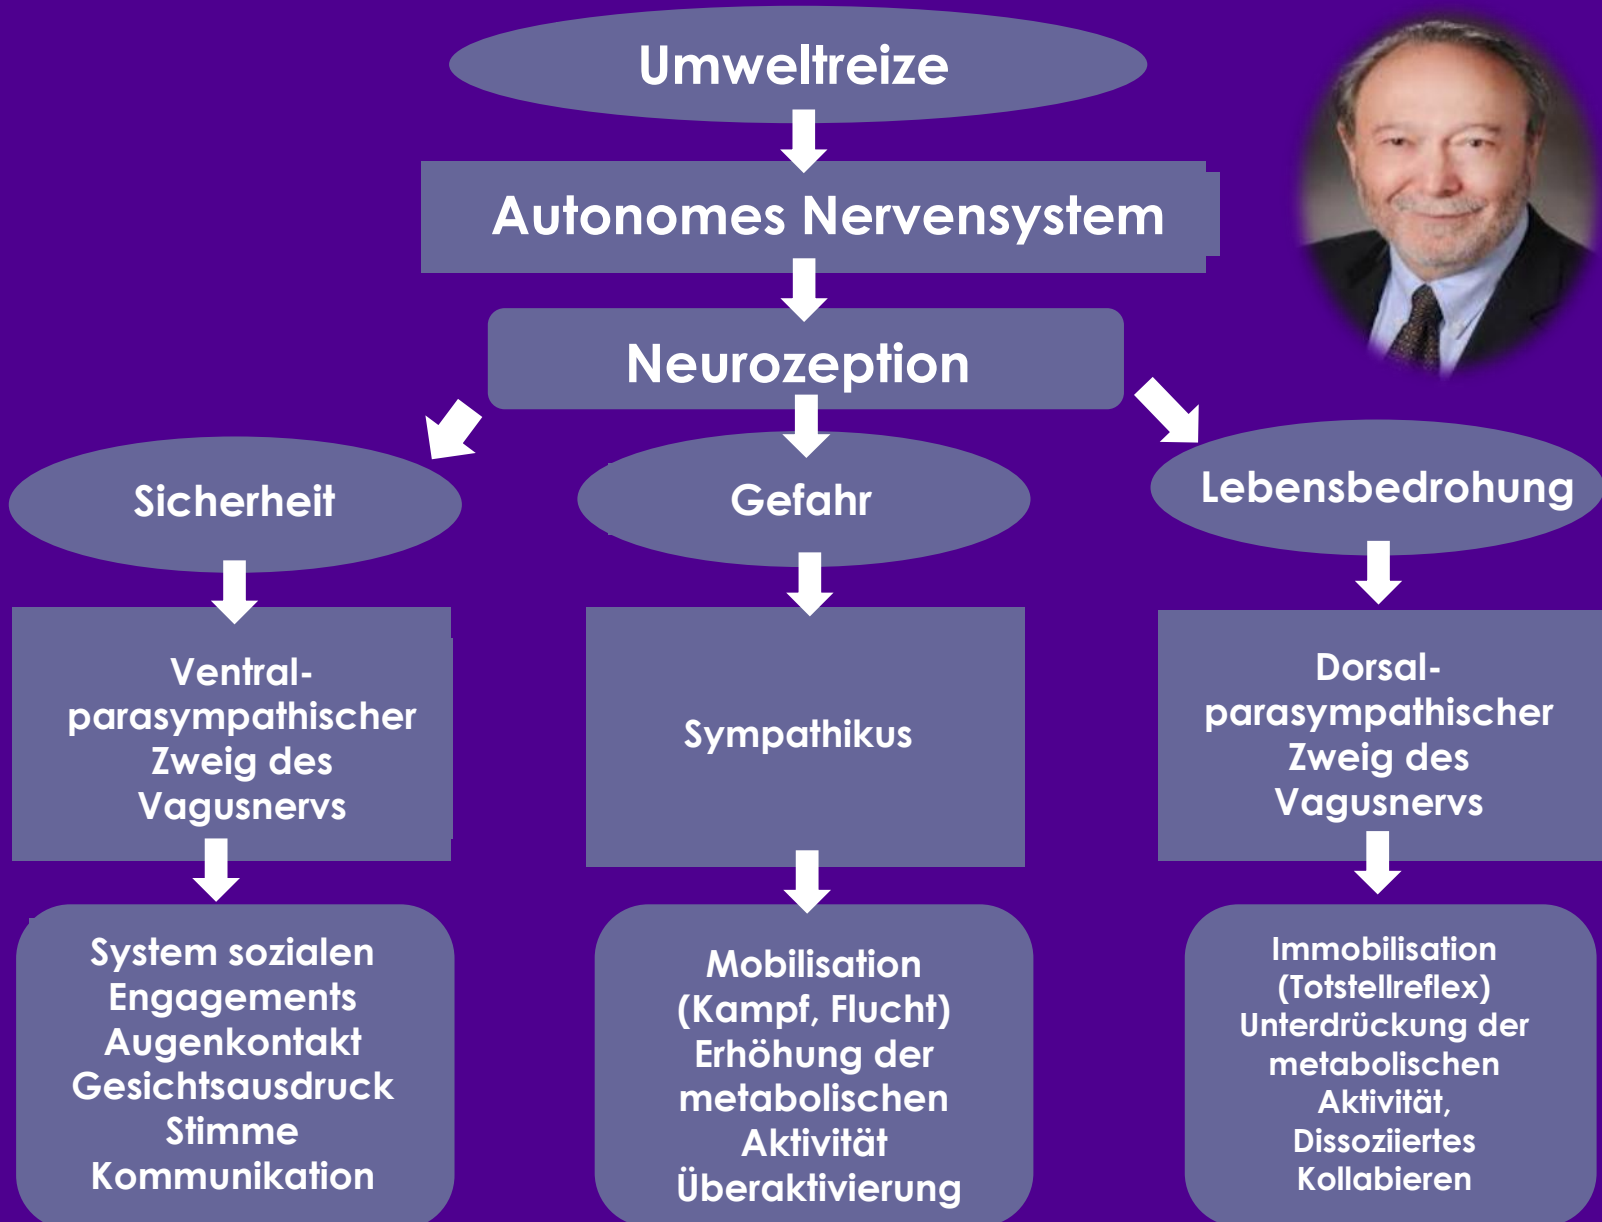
Umweltreize

Autonomes Nervensystem

Neurozeption

Sicherheit

Gefahr

Lebensbedrohung

Ventral-parasympathischer Zweig des Vagusnervs

Sympathikus

Dorsal-parasympathischer Zweig des Vagusnervs

System sozialen Engagements
Augenkontakt
Gesichtsausdruck
Stimme
Kommunikation

Mobilisation
(Kampf, Flucht)
Erhöhung der metabolischen Aktivität
Überaktivierung

Immobilisation
(Totstellreflex)
Unterdrückung der metabolischen Aktivität,
Dissoziiertes Kollabieren